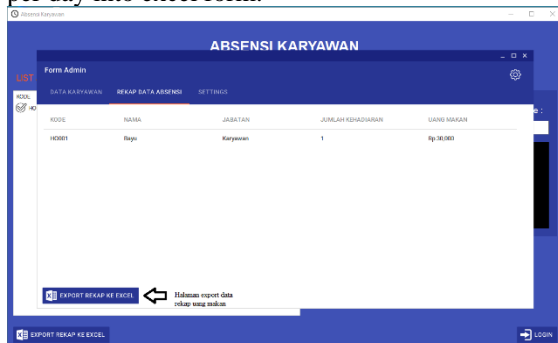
per day into excel form.

Absensi Karyawan

ABSENSI KARYAWAN

LIST

KODE

Form Admin

_ □ ×

DATA KARYAWAN

REKAP DATA ABSENSI

SETTINGS

| KODE | NAMA | JABATAN | JUMLAH KEHADIRAN | UANG MAKAN |
|---|---|---|---|---|
| K0001 | Bayu | Karyawan | 1 | Rp.30,000 |

EXPORT REKAP KE EXCEL

Halaman export data rekap uang makan

EXPORT REKAP KE EXCEL

LOGIN